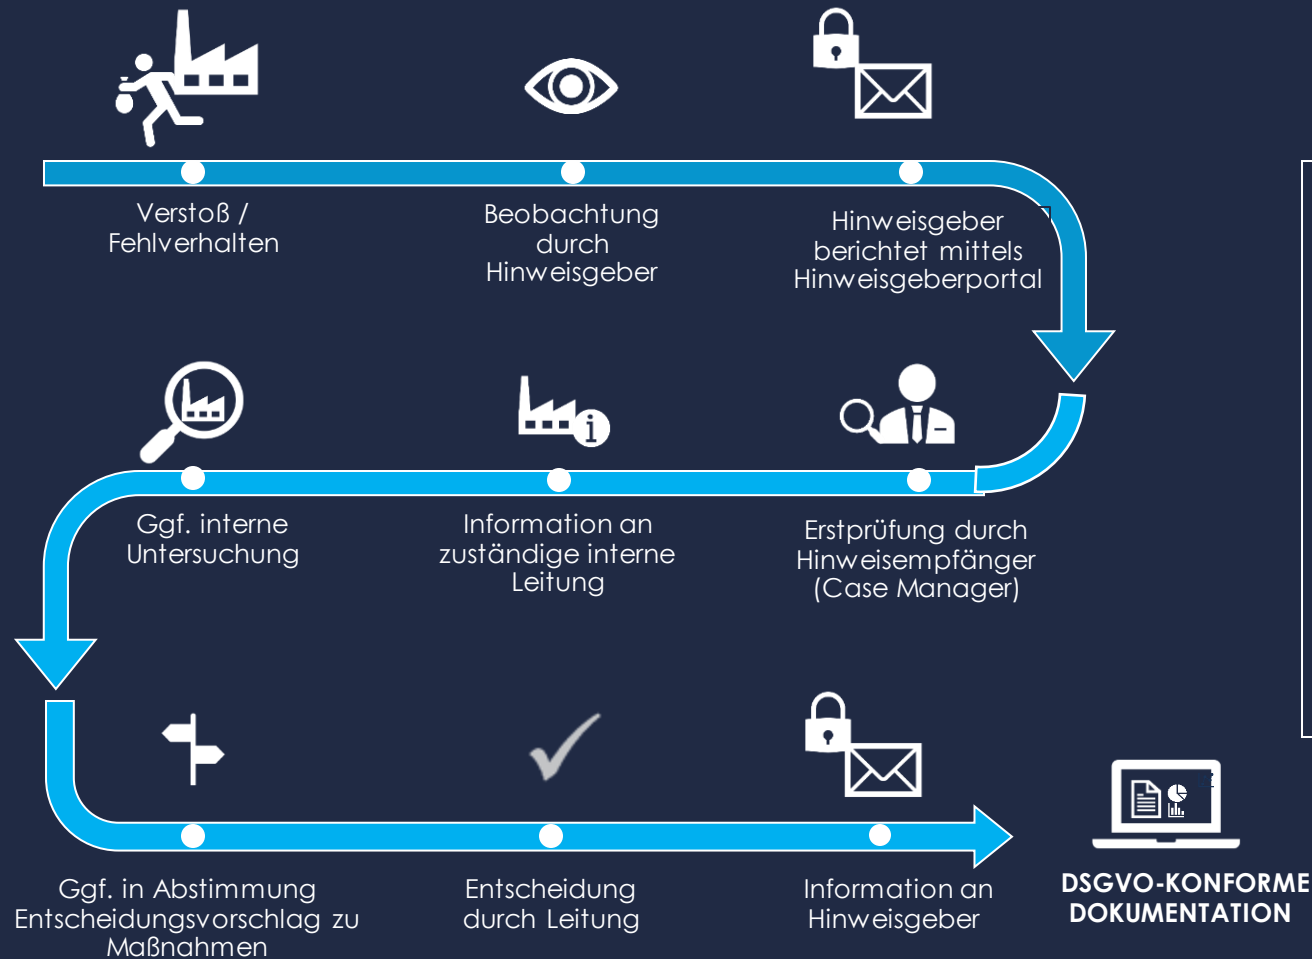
Verstoß / Fehlverhalten

Beobachtung durch Hinweisgeber

Hinweisgeber berichtet mittels Hinweisgeberportal

Ggf. interne Untersuchung

Information an zuständige interne Leitung

Erstprüfung durch Hinweisempfänger (Case Manager)

Ggf. in Abstimmung Entscheidungsvorschlag zu Maßnahmen

Entscheidung durch Leitung

Information an Hinweisgeber

DSGVO-KONFORME DOKUMENTATION